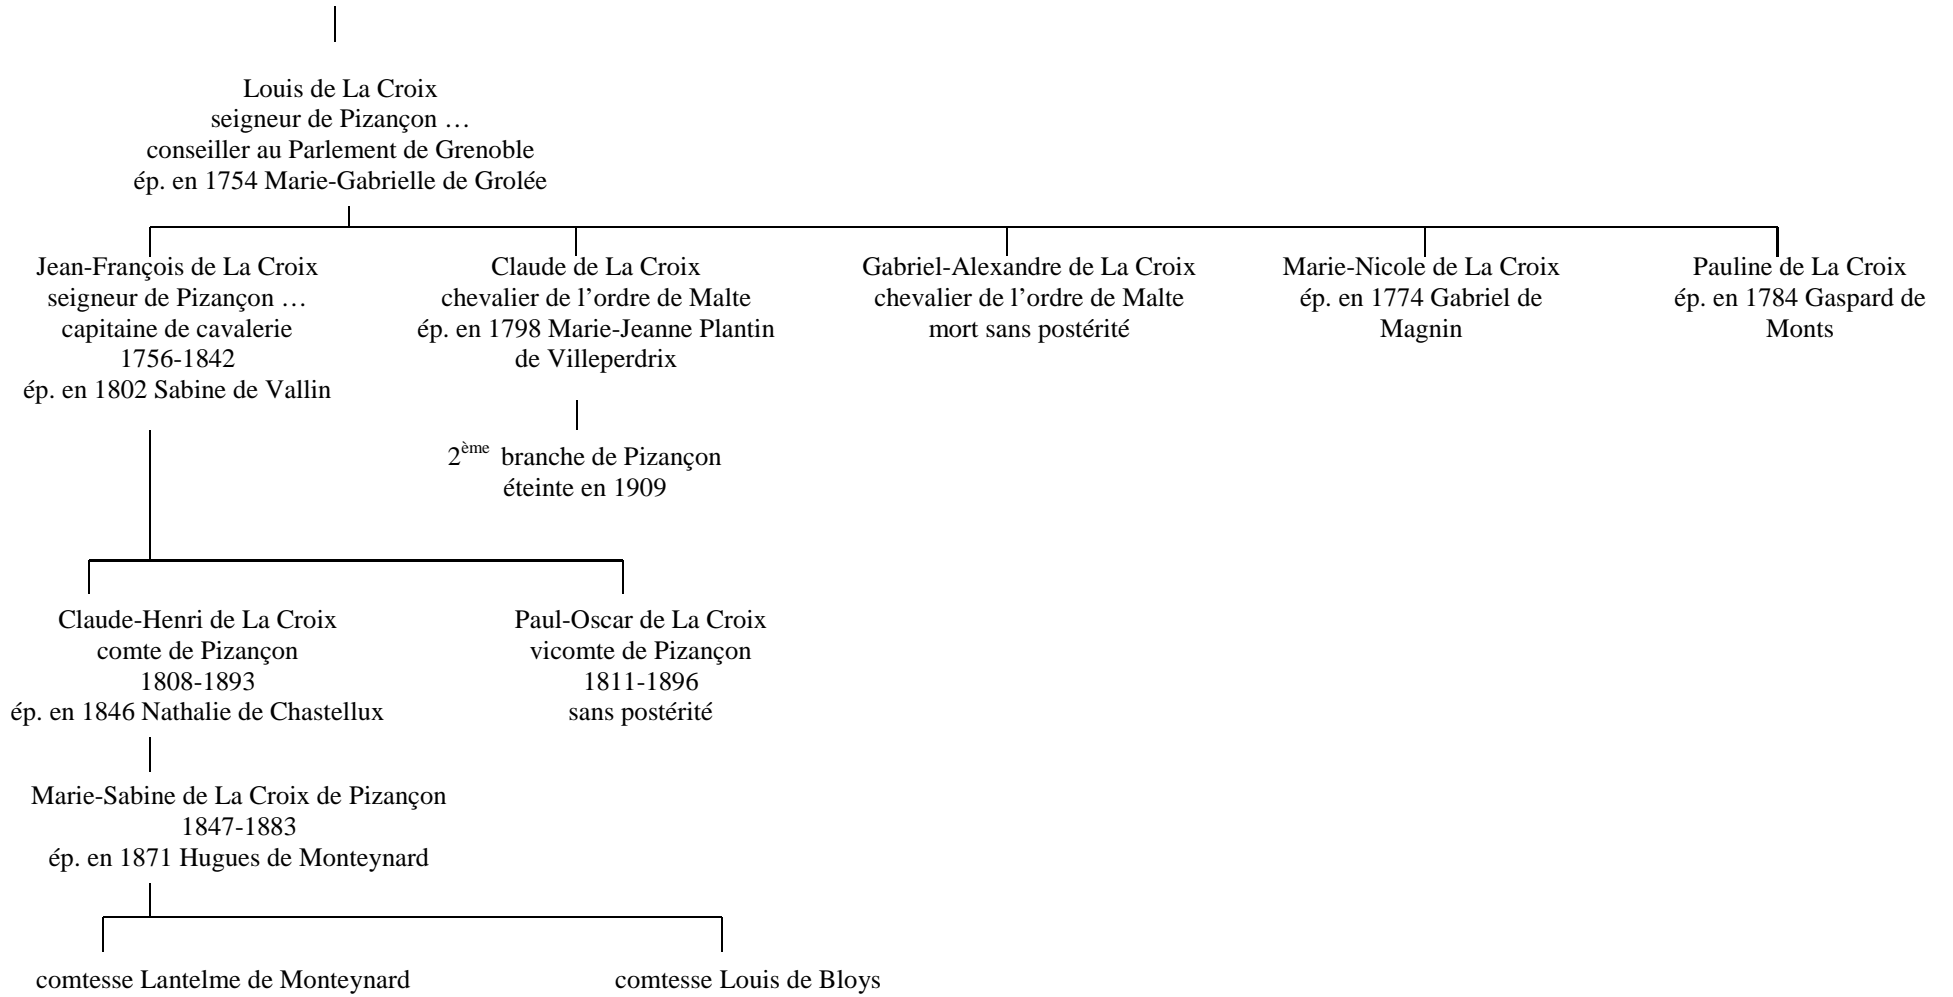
Louis de La Croix
seigneur de Pizançon …
conseiller au Parlement de Grenoble
ép. en 1754 Marie-Gabrielle de Grolée

Jean-François de La Croix
seigneur de Pizançon …
capitaine de cavalerie
1756-1842
ép. en 1802 Sabine de Vallin

Claude de La Croix
chevalier de l'ordre de Malte
ép. en 1798 Marie-Jeanne Plantin de Villeperdrix

$2^{ème}$ branche de Pizançon
éteinte en 1909

Gabriel-Alexandre de La Croix
chevalier de l'ordre de Malte
mort sans postérité

Marie-Nicole de La Croix
ép. en 1774 Gabriel de Magnin

Pauline de La Croix
ép. en 1784 Gaspard de Monts

Claude-Henri de La Croix
comte de Pizançon
1808-1893
ép. en 1846 Nathalie de Chastellux

Paul-Oscar de La Croix
vicomte de Pizançon
1811-1896
sans postérité

Marie-Sabine de La Croix de Pizançon
1847-1883
ép. en 1871 Hugues de Monteynard

comtesse Lantelme de Monteynard

comtesse Louis de Bloys